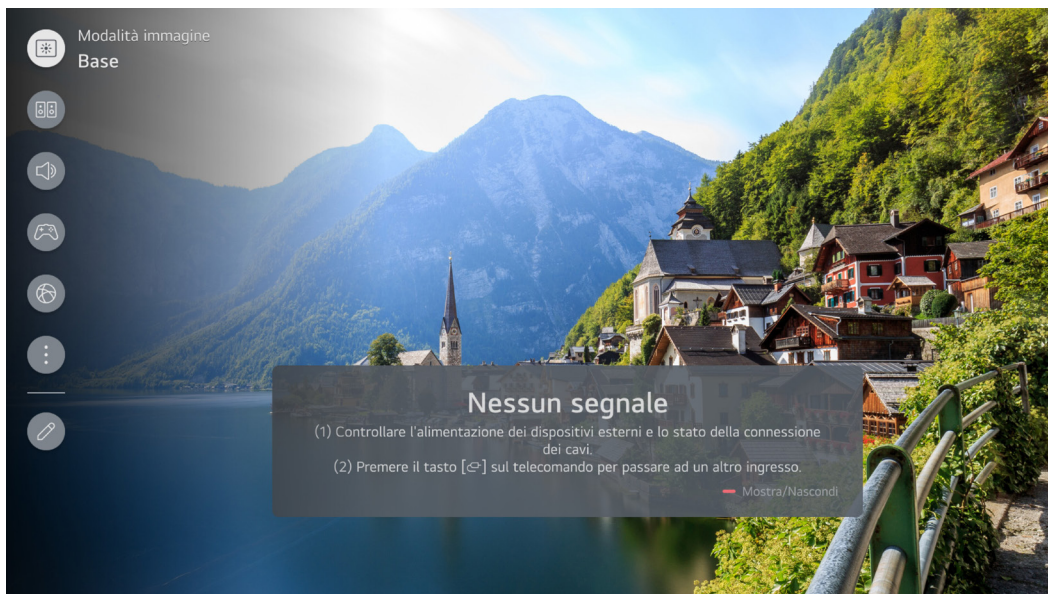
Modalità immagine
Base

Nessun segnale
(1) Controllare l'alimentazione dei dispositivi esterni e lo stato della connessione dei cavi.
(2) Premere il tasto [⮐] sul telecomando per passare ad un altro ingresso.

Mostra/Nascondi